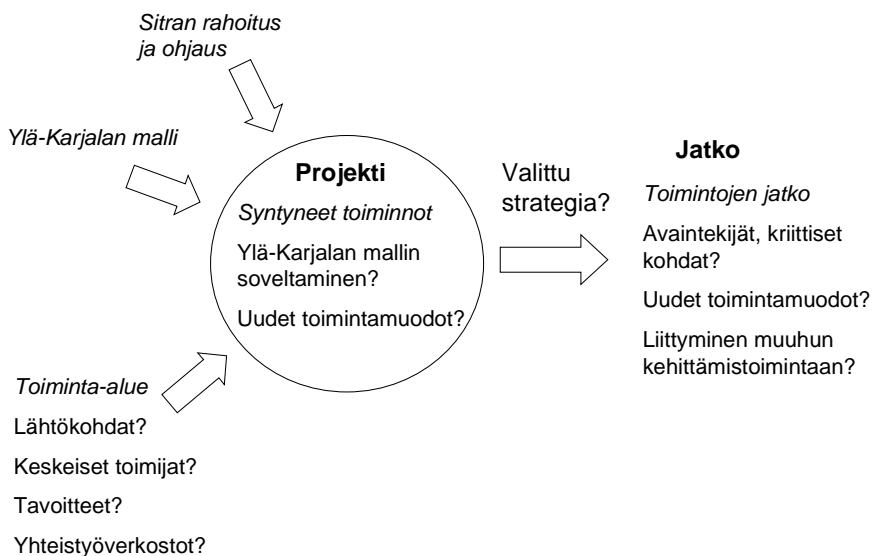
Sitran rahoitus ja ohjaus

Ylä-Karjalan malli

Projekti

Syntyneet toiminnot

Ylä-Karjalan mallin soveltaminen?

Uudet toimintamuodot?

Valittu strategia?

Jatko

Toimintojen jatko

Avaintekijät, kriittiset kohdat?

Uudet toimintamuodot?

Liittyminen muuhun kehittämistoimintaan?

Toiminta-alue

Lähtökohdat?

Keskeiset toimijat?

Tavoitteet?

Yhteistyöverkostot?